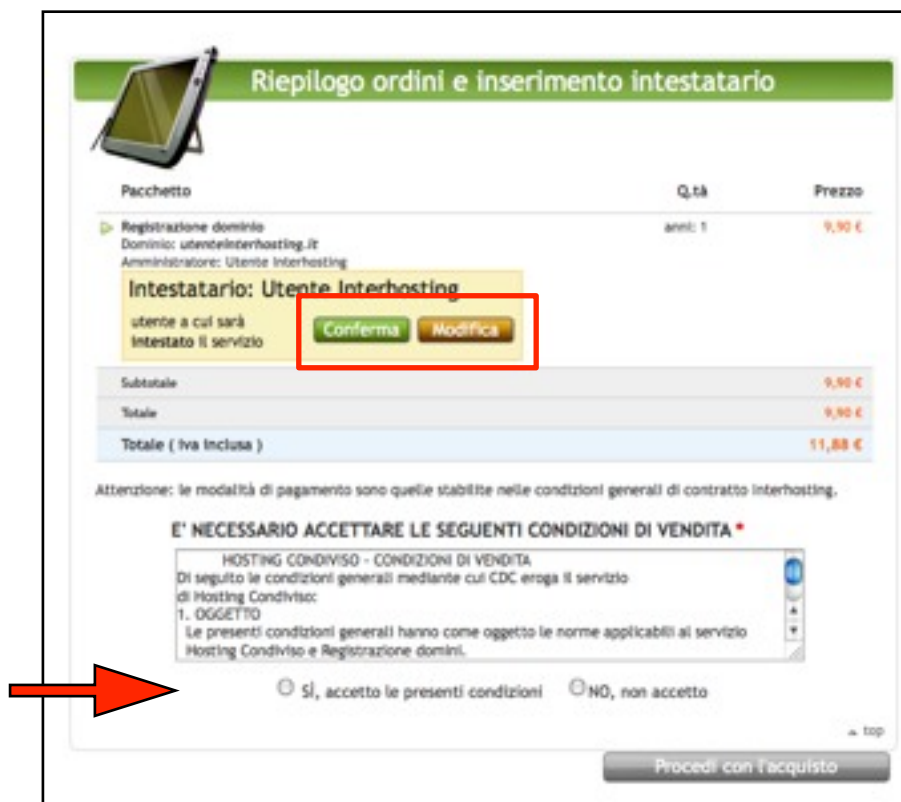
Riepilogo ordini e inserimento intestatario

| Pacchetto | Q.tà | Prezzo |
|---|---|---|
| Registrazione dominio<br>Dominio: utenteinterhosting.it<br>Amministratore: Utente Interhosting | anni: 1 | 9,90 € |
| Subtotale | | 9,90 € |
| Totale | | 9,90 € |
| Totale ( iva inclusa ) | | 11,88 € |

Intestatario: Utente Interhosting
utente a cui sarà intestato il servizio
Conferma Modifica

Attenzione: le modalità di pagamento sono quelle stabilite nelle condizioni generali di contratto Interhosting.

E' NECESSARIO ACCETTARE LE SEGUENTI CONDIZIONI DI VENDITA *

HOSTING CONDIVISO - CONDIZIONI DI VENDITA
Di seguito le condizioni generali mediante cui CDC eroga il servizio di Hosting Condiviso:
1. OGGETTO
Le presenti condizioni generali hanno come oggetto le norme applicabili al servizio Hosting Condiviso e Registrazione domini.

Sì, accetto le presenti condizioni NO, non accetto

top

Procedi con l'acquisto